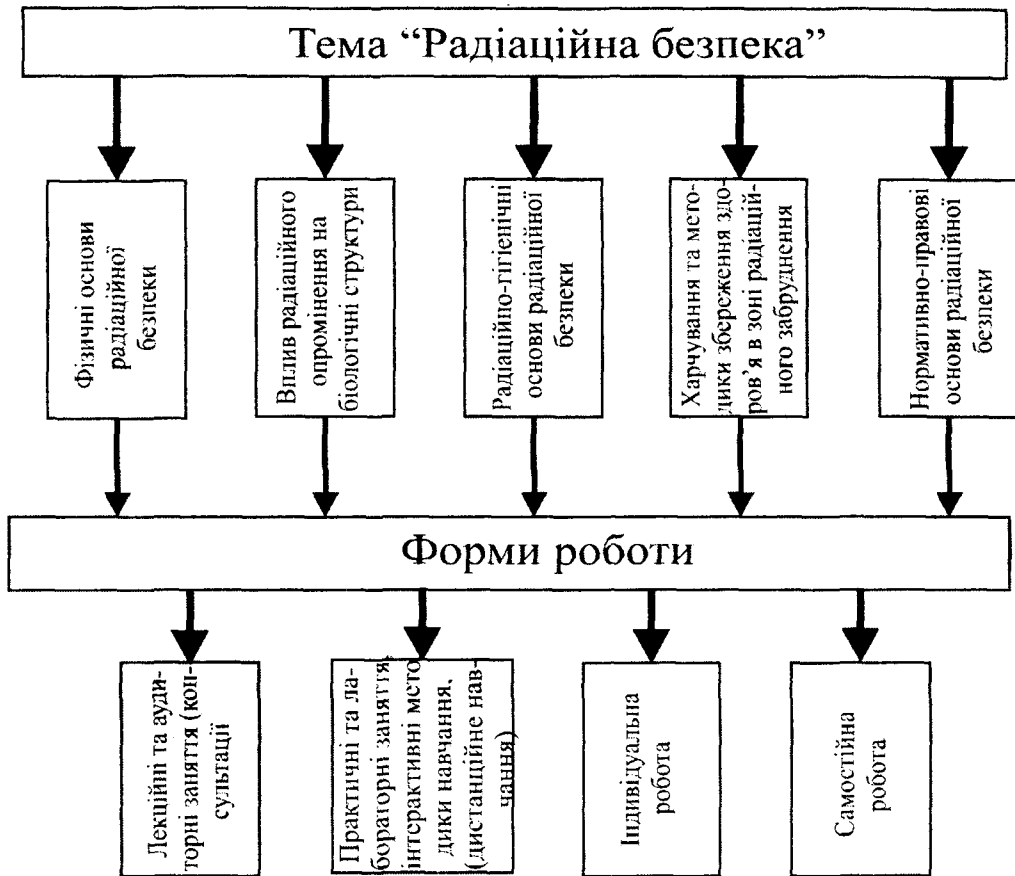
Тема “Радіаційна безпека”

Фізичні основи радіаційної безпеки

Вплив радіаційного опромінення на біологічні структури

Радіаційно-гігієнічні основи радіаційної безпеки

Харчування та методики збереження здоров'я в зоні радіаційного забруднення

Нормативно-правові основи радіаційної безпеки

Форми роботи

Лекційні та аудиторні заняття (консультації

Практичні та лабораторні заняття інтерактивні методики навчання, (дистанційне навчання)

Індивідуальна робота

Самостійна робота